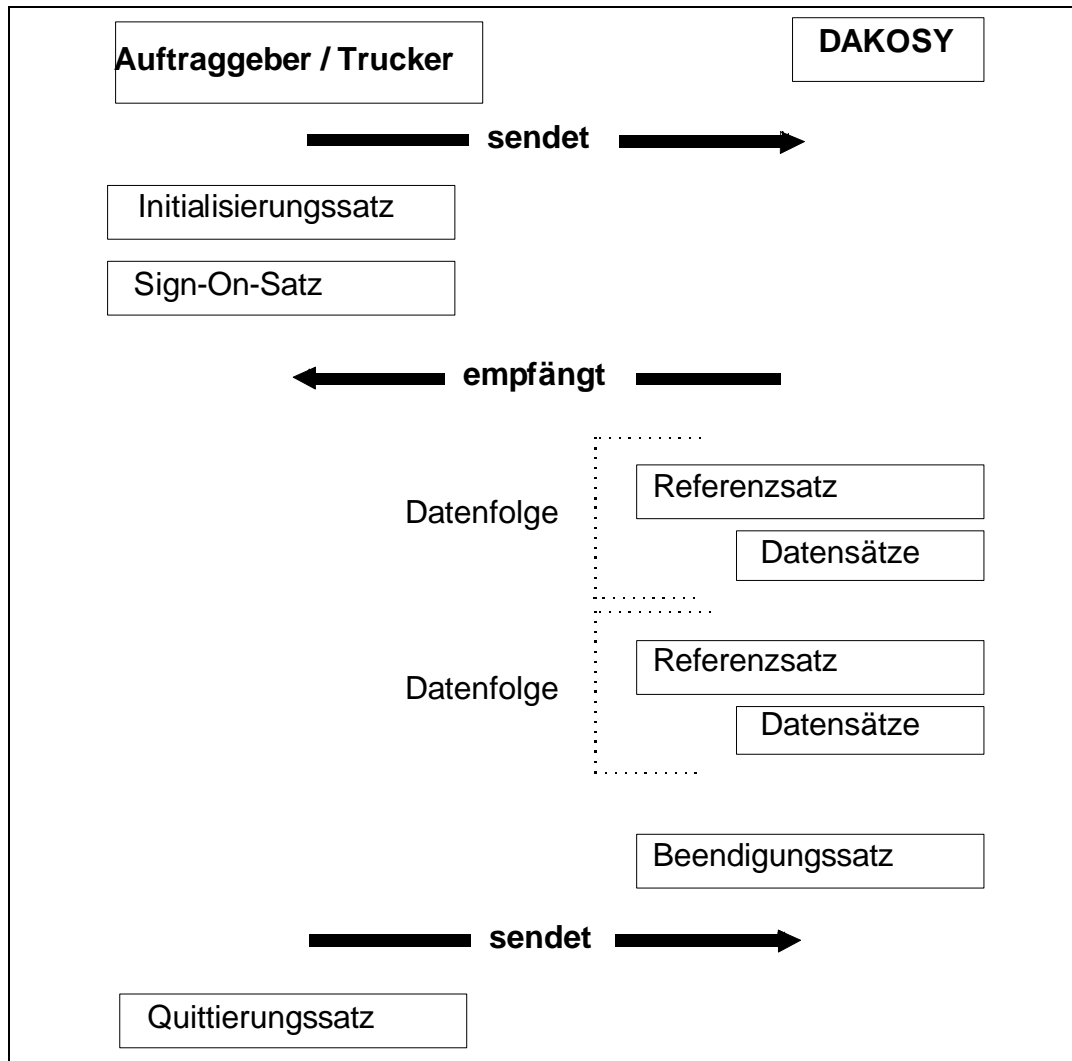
Auftraggeber / Trucker

DAKOSY

sendet

Initialisierungssatz

Sign-On-Satz

empfängt

Datenfolge

Referenzsatz

Datensätze

Datenfolge

Referenzsatz

Datensätze

Beendigungssatz

sendet

Quittierungssatz